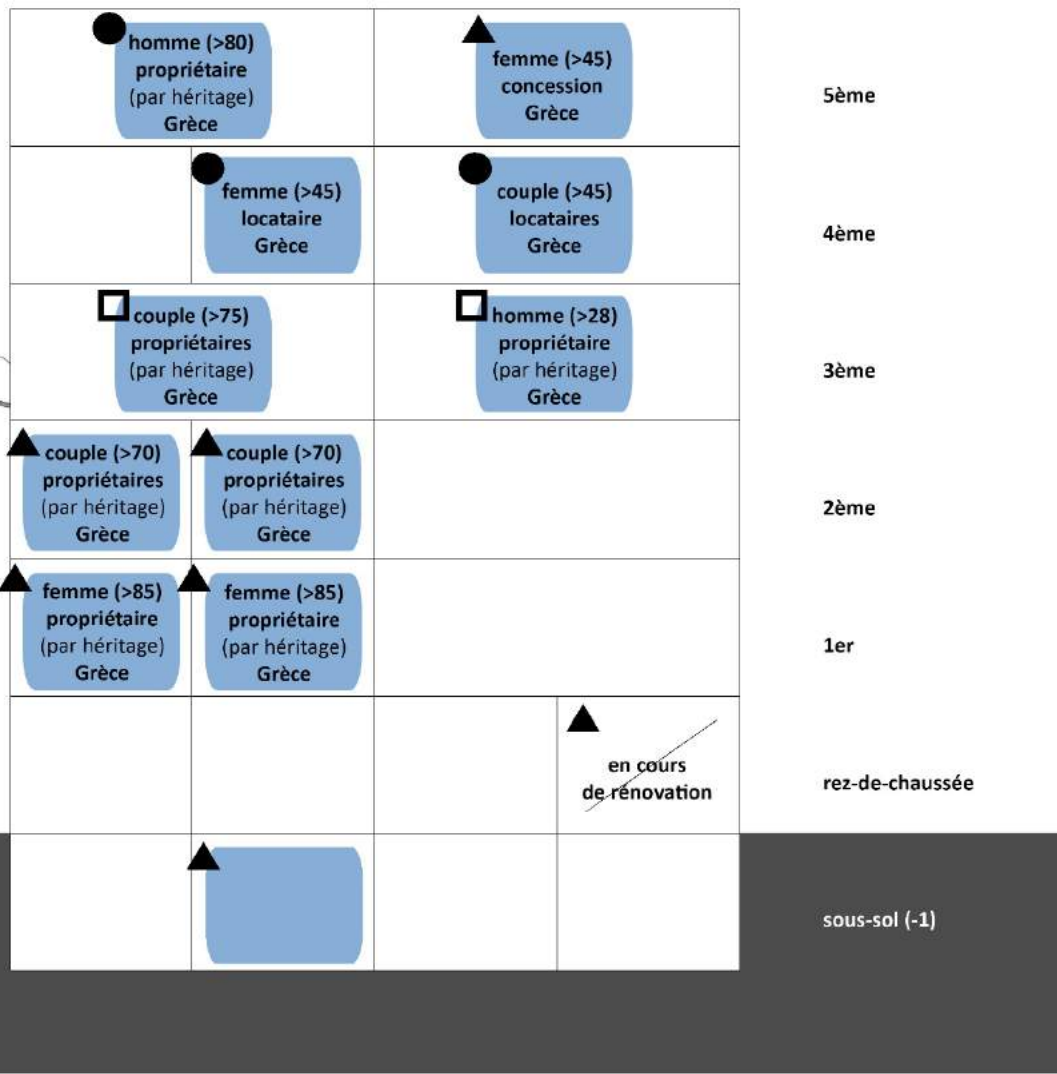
homme (>80)
propriétaire
(par héritage)
Grèce

femme (>45)
concession
Grèce

5ème

femme (>45)
locataire
Grèce

couple (>45)
locataires
Grèce

4ème

couple (>75)
propriétaires
(par héritage)
Grèce

homme (>28)
propriétaire
(par héritage)
Grèce

3ème

couple (>70)
propriétaires
(par héritage)
Grèce

couple (>70)
propriétaires
(par héritage)
Grèce

2ème

femme (>85)
propriétaire
(par héritage)
Grèce

femme (>85)
propriétaire
(par héritage)
Grèce

1er

en cours
de rénovation

rez-de-chaussée

sous-sol (-1)